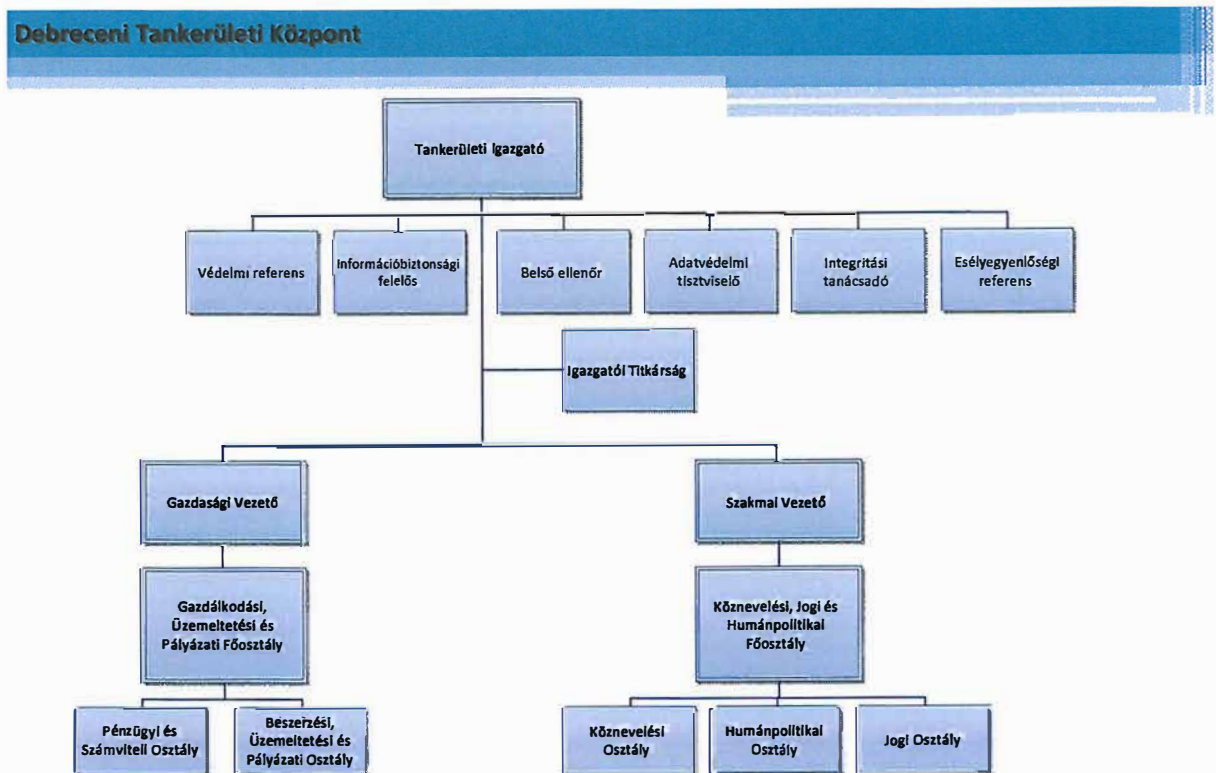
Debreceni Tankerületi Központ

Tankerületi Igazgató

Védelmi referens

Információbiztonsági felelős

Belső ellenőr

Adatvédelmi tisztviselő

Integritási tanácsadó

Esélyegyenlőségi referens

Igazgatói Titkárság

Gazdasági Vezető

Szakmai Vezető

Gazdálkodási, Üzemeltetési és Pályázati Főosztály

Köznevelési, Jogi és Humánpolitikai Főosztály

Pénzügyi és Számviteli Osztály

Beszerzési, Üzemeltetési és Pályázati Osztály

Köznevelési Osztály

Humánpolitikai Osztály

Jogi Osztály